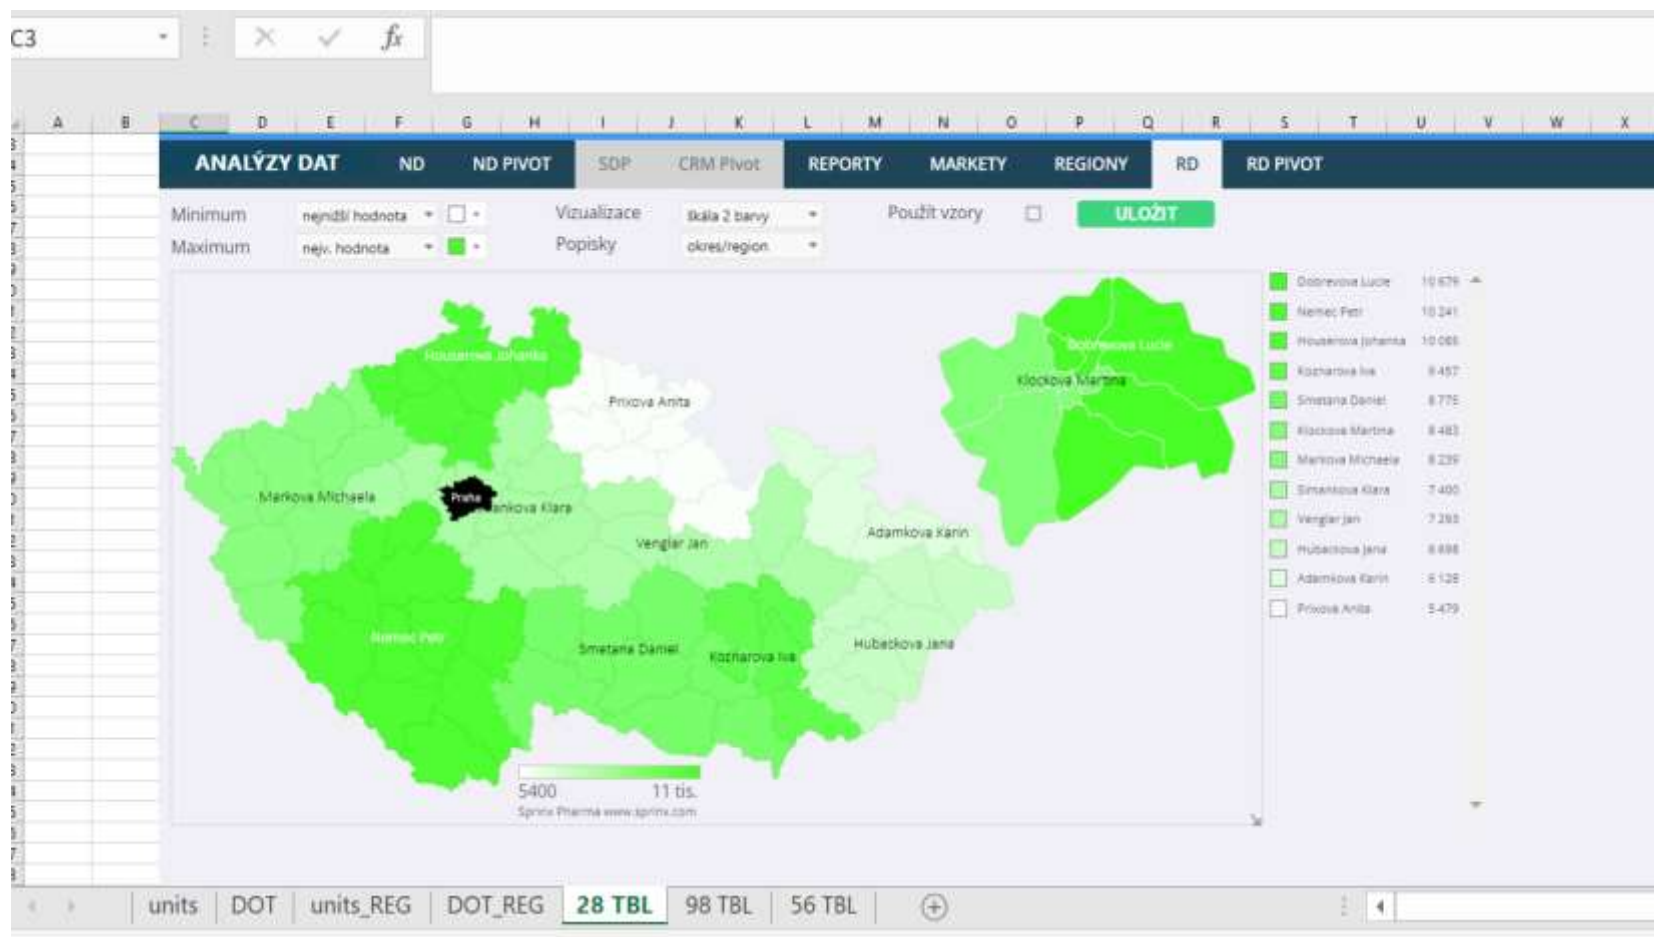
C3

A B C D E F G H I J K L M N O P Q R S T U V W X

ANALÝZY DAT ND ND PIVOT SDP CRM Pivot REPORTY MARKETY REGIONY RD RD PIVOT

Minimum nejnižší hodnota
Maximum nejv. hodnota
Vizualizace škála 2 barvy
Popisky okres/region
Použít vzory
ULOŽIT

Houserova Johanka
Prixova Anita
Markova Michaela
Praha
Simankova Klara
Venglar Jan
Adamkova Karin
Nemec Petr
Smetana Daniel
Koznarova Iva
Hubackova Jana
Dobrevova Lucie
Klockova Martina

5400 11 tis.
Sprinx Pharma www.sprinx.com

| | | |
|---|---|---|
| | Dobrevova Lucie | 10 679 |
| | Nemec Petr | 10 241 |
| | Houserova Johanka | 10 066 |
| | Koznarova Iva | 9 457 |
| | Smetana Daniel | 8 775 |
| | Klockova Martina | 8 483 |
| | Markova Michaela | 8 239 |
| | Simankova Klara | 7 400 |
| | Venglar Jan | 7 293 |
| | Hubackova Jana | 6 698 |
| | Adamkova Karin | 6 128 |
| | Prixova Anita | 5 479 |

units DOT units_REG DOT_REG 28 TBL 98 TBL 56 TBL